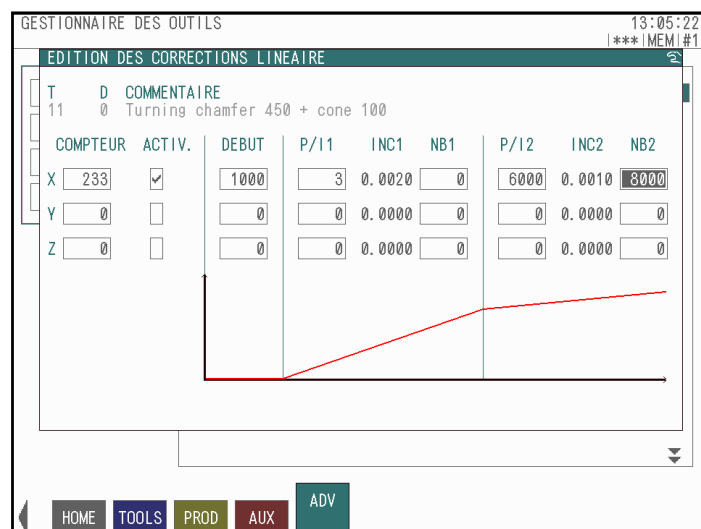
GESTIONNAIRE DES OUTILS

13:05:22
*** MEM #1

EDITION DES CORRECTIONS LINEAIRE

T D COMMENTAIRE
11 0 Turning chamfer 450 + cone 100

| | COMPTEUR | ACTIV. | DEBUT | P/I1 | INC1 | NB1 | P/I2 | INC2 | NB2 |
|---|---|---|---|---|---|---|---|---|---|
| X | 233 | ✓ | 1000 | 3 | 0.0020 | 0 | 6000 | 0.0010 | 8000 |
| Y | 0 | | 0 | 0 | 0.0000 | 0 | 0 | 0.0000 | 0 |
| Z | 0 | | 0 | 0 | 0.0000 | 0 | 0 | 0.0000 | 0 |

HOME TOOLS PROD AUX ADV